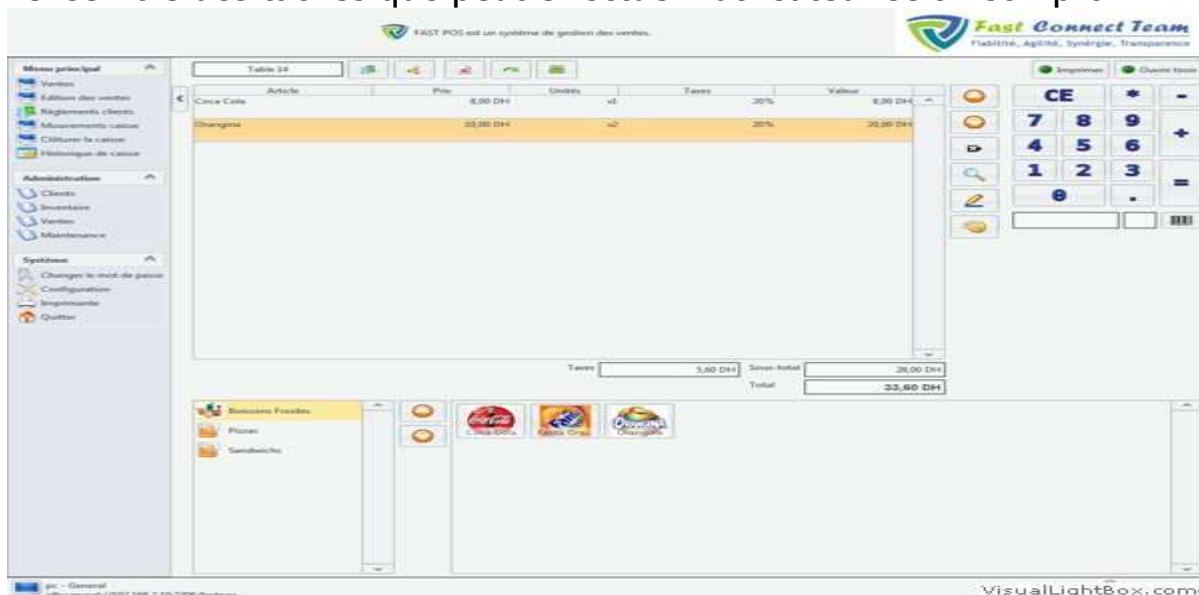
FAST POS est un système de gestion des ventes.

Fast Connect Team
Fiabilité, Agilité, Synergie, Transparence

Menu principal
Ventes
Edition des ventes
Règlements clients
Mouvements caisse
Clôturer la caisse
Historique de caisse

Administration
Clients
Inventaire
Ventes
Maintenance

Système
Changer le mot de passe
Configuration
Imprimante
Quitter

Table 14

Imprimer
Ouvrir tiroir

| Article | Prix | Unités | Taxes | Valeur |
|---|---|---|---|---|
| Coca Cola | 8,00 DH | x1 | 20% | 8,00 DH |
| Orangina | 10,00 DH | x2 | 20% | 20,00 DH |

Taxes 5,60 DH
Sous-total 28,00 DH
Total 33,60 DH

CE * -
7 8 9 +
4 5 6
1 2 3 =
0 .

Boissons Froides
Pizzas
Sandwichs

Coca-Cola
Fanta Orange
Orangina

pc - General

VisualLightBox.com